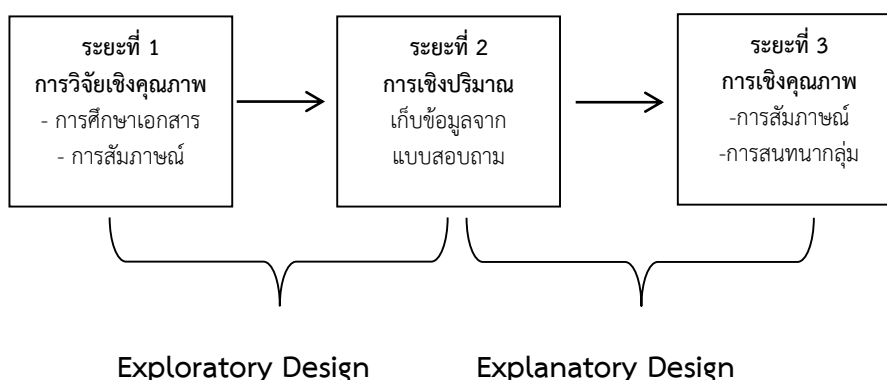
ระยะที่ 1
การวิจัยเชิงคุณภาพ
- การศึกษาเอกสาร
- การสัมภาษณ์

ระยะที่ 2
การเชิงปริมาณ
เก็บข้อมูลจาก
แบบสอบถาม

ระยะที่ 3
การเชิงคุณภาพ
-การสัมภาษณ์
-การสนทนากลุ่ม

Exploratory Design

Explanatory Design